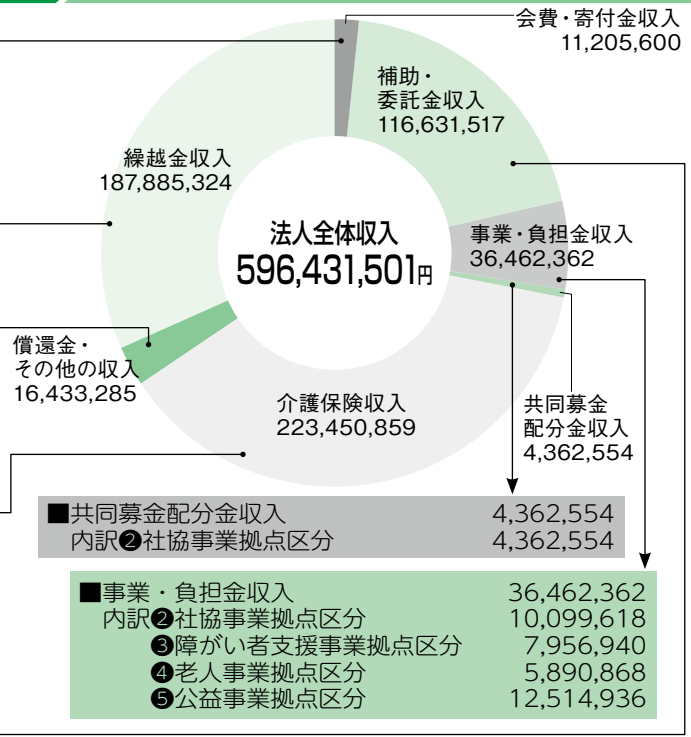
会費・寄付金収入
11,205,600

補助・
委託金収入
116,631,517

繰越金収入
187,885,324

法人全体収入
596,431,501円

事業・負担金収入
36,462,362

償還金・
その他の収入
16,433,285

介護保険収入
223,450,859

共同募金
配分金収入
4,362,554

| ■共同募金配分金収入 | 4,362,554 |
|---|---|
| 内訳❷社協事業拠点区分 | 4,362,554 |

| ■事業・負担金収入 | 36,462,362 |
|---|---|
| 内訳❷社協事業拠点区分 | 10,099,618 |
| ❸障がい者支援事業拠点区分 | 7,956,940 |
| ❹老人事業拠点区分 | 5,890,868 |
| ❺公益事業拠点区分 | 12,514,936 |